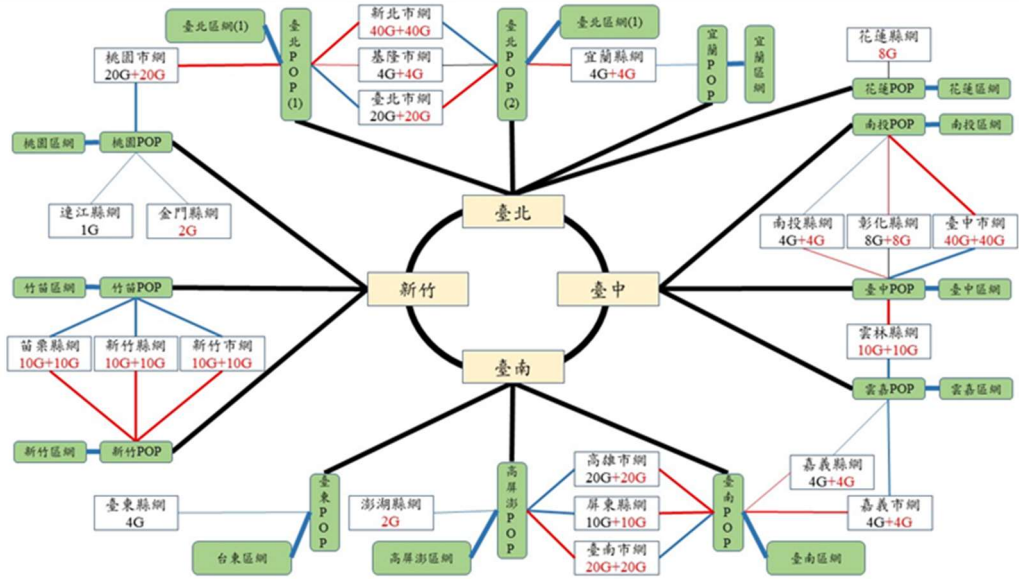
臺北區網(1)
臺北POP(1)
新北市網
40G+40G
基隆市網
4G+4G
臺北市網
20G+20G
臺北POP(2)
臺北區網(1)
宜蘭縣網
4G+4G
宜蘭POP
宜蘭區網
花蓮縣網
8G
花蓮POP
花蓮區網
桃園市網
20G+20G
桃園區網
桃園POP
連江縣網
1G
金門縣網
2G
南投POP
南投區網
臺北
南投縣網
4G+4G
彰化縣網
8G+8G
臺中市網
40G+40G
竹苗區網
竹苗POP
新竹
臺中
臺中POP
臺中區網
苗栗縣網
10G+10G
新竹縣網
10G+10G
新竹市網
10G+10G
雲林縣網
10G+10G
臺南
雲嘉POP
雲嘉區網
新竹區網
新竹POP
嘉義縣網
4G+4G
臺東縣網
4G
臺東POP
高屏澎POP
澎湖縣網
2G
高雄市網
20G+20G
屏東縣網
10G+10G
臺南市網
20G+20G
臺南POP
嘉義市網
4G+4G
台東區網
高屏澎區網
臺南區網